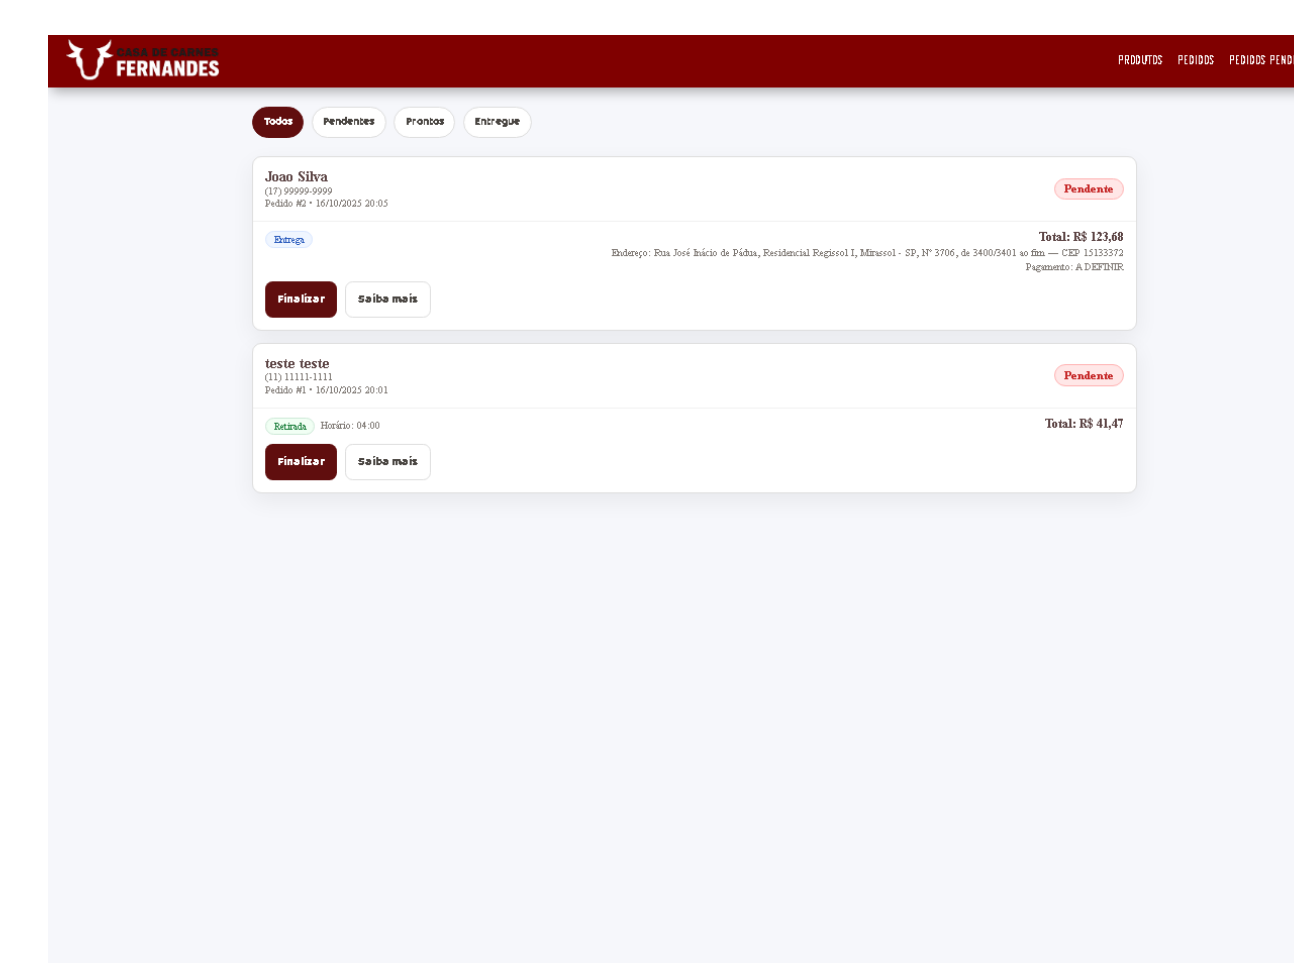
CASA DE CARNES
FERNANDES

PRODUTOS PEDIDOS PEDIDOS PEND

Todos Pendentes Prontos Entregue

Joao Silva
(17) 99999-9999
Pedido #2 • 16/10/2025 20:05

Pendente

Entrega

Total: R$ 123,68
Endereço: Rua José Inácio de Pádua, Residencial Regissol I, Mirassol - SP, Nº 3706, de 3400/3401 ao fim — CEP 15133372
Pagamento: A DEFINIR

Finalizar Saiba mais

teste teste
(11) 11111-1111
Pedido #1 • 16/10/2025 20:01

Pendente

Retirada Horário: 04:00

Total: R$ 41,47

Finalizar Saiba mais